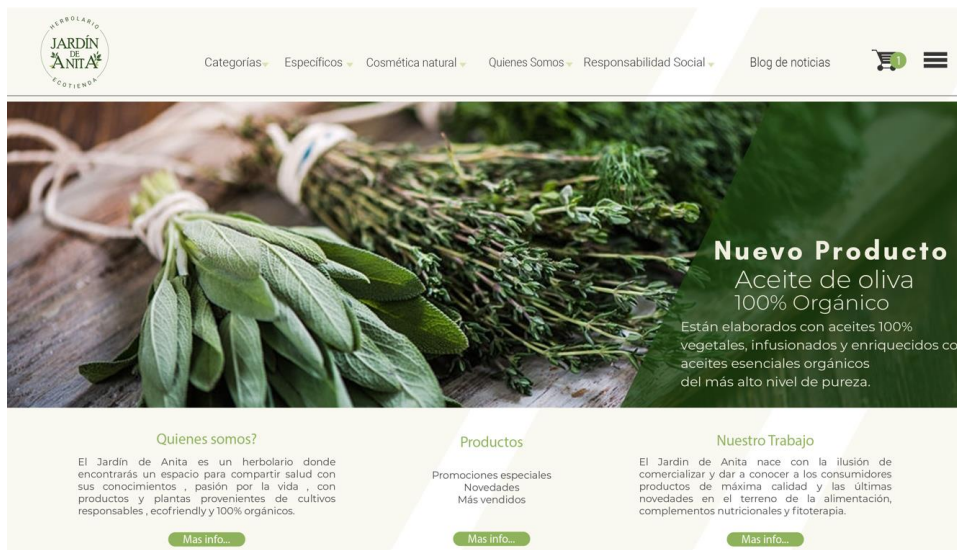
HERBOLARIO
JARDÍN DE ANITA
ECOTIENDA

Categorías Específicos Cosmética natural Quienes Somos Responsabilidad Social Blog de noticias

1

Nuevo Producto
Aceite de oliva
100% Orgánico
Están elaborados con aceites 100% vegetales, infusionados y enriquecidos co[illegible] aceites esenciales orgánicos del más alto nivel de pureza.

Quienes somos?
El Jardín de Anita es un herbolario donde encontrarás un espacio para compartir salud con sus conocimientos , pasión por la vida , con productos y plantas provenientes de cultivos responsables , ecofriendly y 100% orgánicos.
Mas info...

Productos
Promociones especiales
Novedades
Más vendidos
Mas info...

Nuestro Trabajo
El Jardin de Anita nace con la ilusión de comercializar y dar a conocer a los consumidores productos de máxima calidad y las últimas novedades en el terreno de la alimentación, complementos nutricionales y fitoterapia.
Mas info...